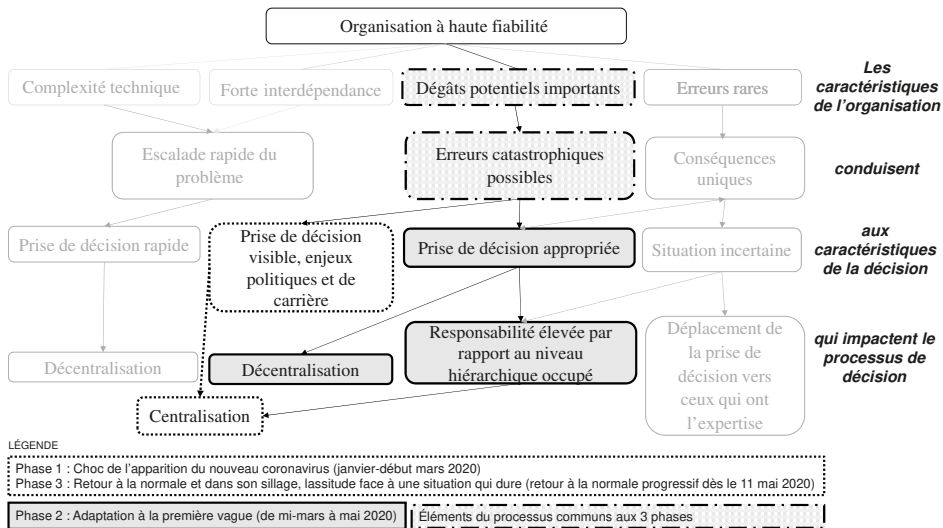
Organisation à haute fiabilité

Complexité technique

Forte interdépendance

Dégâts potentiels importants

Erreurs rares

Les caractéristiques de l'organisation

Escalade rapide du problème

Erreurs catastrophiques possibles

Conséquences uniques

conduisent

Prise de décision rapide

Prise de décision visible, enjeux politiques et de carrière

Prise de décision appropriée

Situation incertaine

aux caractéristiques de la décision

Décentralisation

Décentralisation

Responsabilité élevée par rapport au niveau hiérarchique occupé

Déplacement de la prise de décision vers ceux qui ont l'expertise

qui impactent le processus de décision

Centralisation

LÉGENDE

Phase 1 : Choc de l'apparition du nouveau coronavirus (janvier-début mars 2020)
Phase 3 : Retour à la normale et dans son sillage, lassitude face à une situation qui dure (retour à la normale progressif dès le 11 mai 2020)

Phase 2 : Adaptation à la première vague (de mi-mars à mai 2020)

Éléments du processus communs aux 3 phases